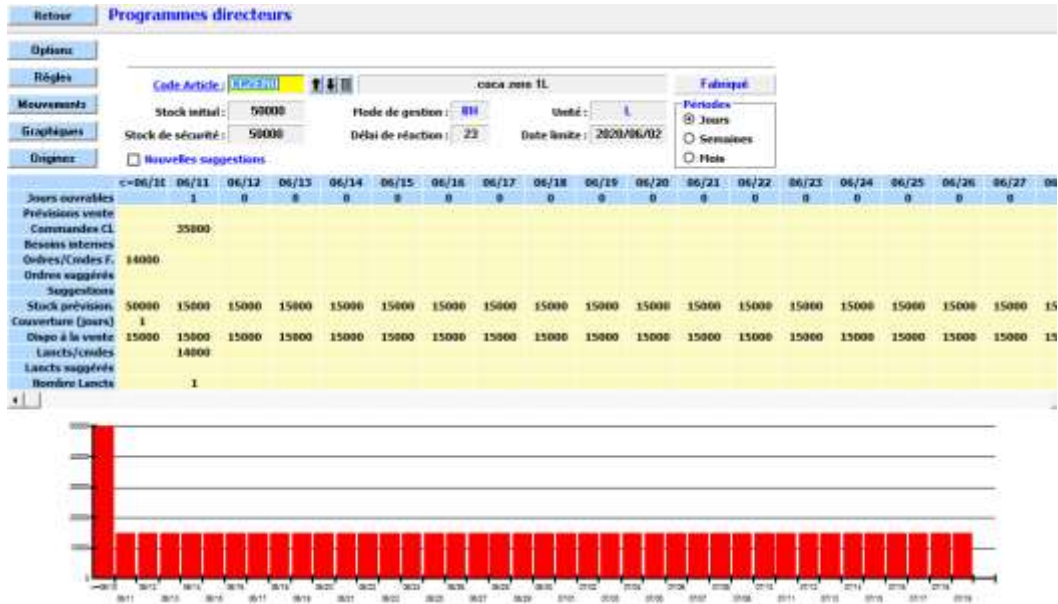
Retour

Programmes directeurs

Options

Règles

Mouvements

Graphiques

Origines

Code Article : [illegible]

coca zero 1L

Fabriqué

Stock initial : 50000

Mode de gestion : BH

Unité : L

Stock de sécurité : 50000

Délai de réaction : 23

Date limite : 2020/06/02

Périodes
Jours
Semaines
Mois

Nouvelles suggestions

| | <=06/10 | 06/11 | 06/12 | 06/13 | 06/14 | 06/15 | 06/16 | 06/17 | 06/18 | 06/19 | 06/20 | 06/21 | 06/22 | 06/23 | 06/24 | 06/25 | 06/26 | 06/27 |
|---|---|---|---|---|---|---|---|---|---|---|---|---|---|---|---|---|---|---|
| Jours ouvrables | | 1 | 0 | 0 | 0 | 0 | 0 | 0 | 0 | 0 | 0 | 0 | 0 | 0 | 0 | 0 | 0 | 0 |
| Prévisions vente | | | | | | | | | | | | | | | | | | |
| Commandes CL | | 35000 | | | | | | | | | | | | | | | | |
| Besoins internes | | | | | | | | | | | | | | | | | | |
| Ordres/Cmdes F. | 14000 | | | | | | | | | | | | | | | | | |
| Ordres suggérés | | | | | | | | | | | | | | | | | | |
| Suggestions | | | | | | | | | | | | | | | | | | |
| Stock prévision. | 50000 | 15000 | 15000 | 15000 | 15000 | 15000 | 15000 | 15000 | 15000 | 15000 | 15000 | 15000 | 15000 | 15000 | 15000 | 15000 | 15000 | 15000 |
| Couverture (jours) | 1 | | | | | | | | | | | | | | | | | |
| Dispo à la vente | 15000 | 15000 | 15000 | 15000 | 15000 | 15000 | 15000 | 15000 | 15000 | 15000 | 15000 | 15000 | 15000 | 15000 | 15000 | 15000 | 15000 | 15000 |
| Lancts/cmdes | | 14000 | | | | | | | | | | | | | | | | |
| Lancts suggérés | | | | | | | | | | | | | | | | | | |
| Nombre Lancts | | 1 | | | | | | | | | | | | | | | | |

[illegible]